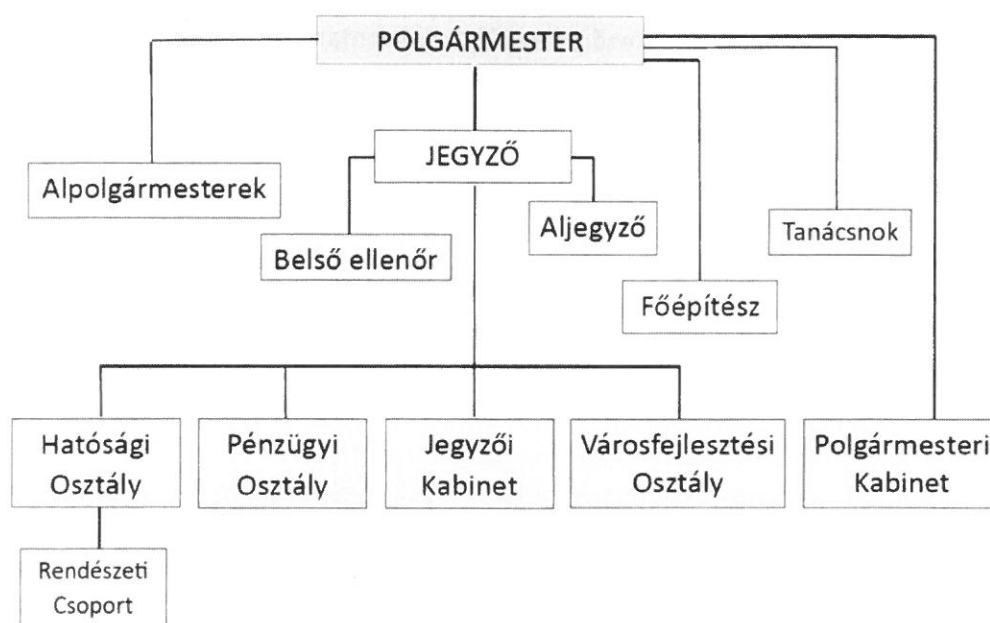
POLGÁRMESTER

JEGYZŐ

Alpolgármesterek

Aljegyző

Tanácsnok

Belső ellenőr

Főépítész

Hatósági Osztály

Pénzügyi Osztály

Jegyzői Kabinet

Városfejlesztési Osztály

Polgármesteri Kabinet

Rendészeti Csoport